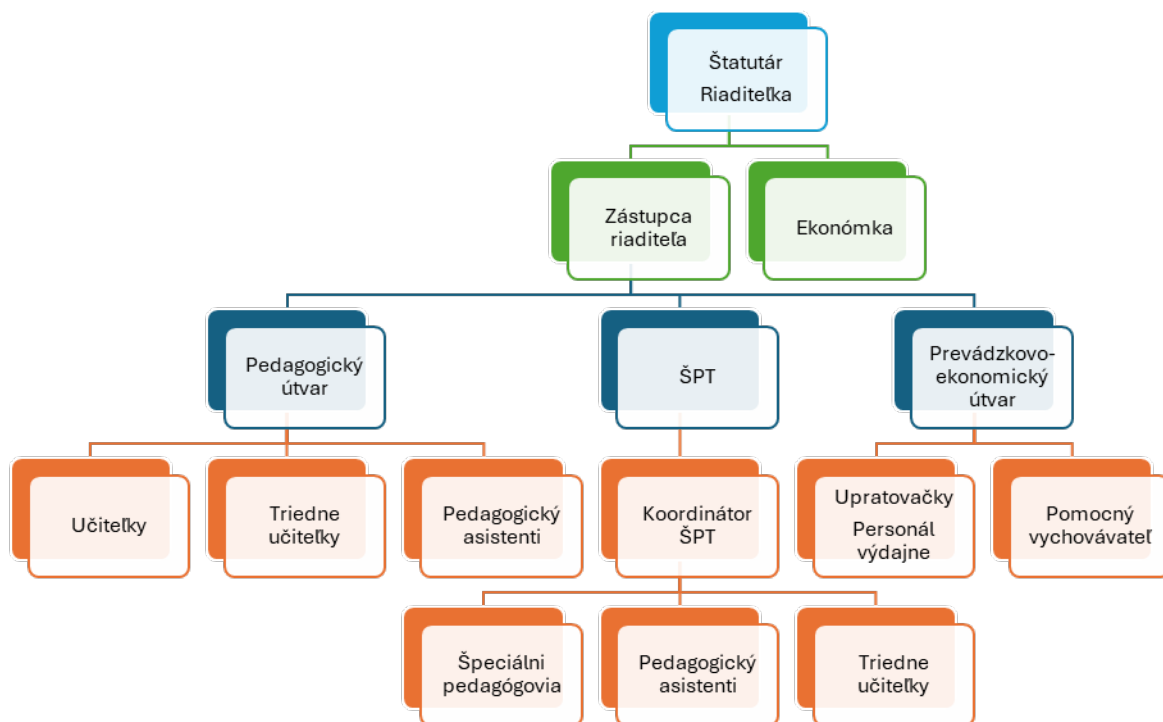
Štatutár
Riaditeľka

Zástupca riaditeľa

Ekonómka

Pedagogický útvar

ŠPT

Prevádzkovo-ekonomický útvar

Učiteľky

Triedne učiteľky

Pedagogický asistenti

Koordinátor ŠPT

Upratovačky
Personál výdajne

Pomocný vychovávateľ

Špeciálni pedagógovia

Pedagogický asistenti

Triedne učiteľky